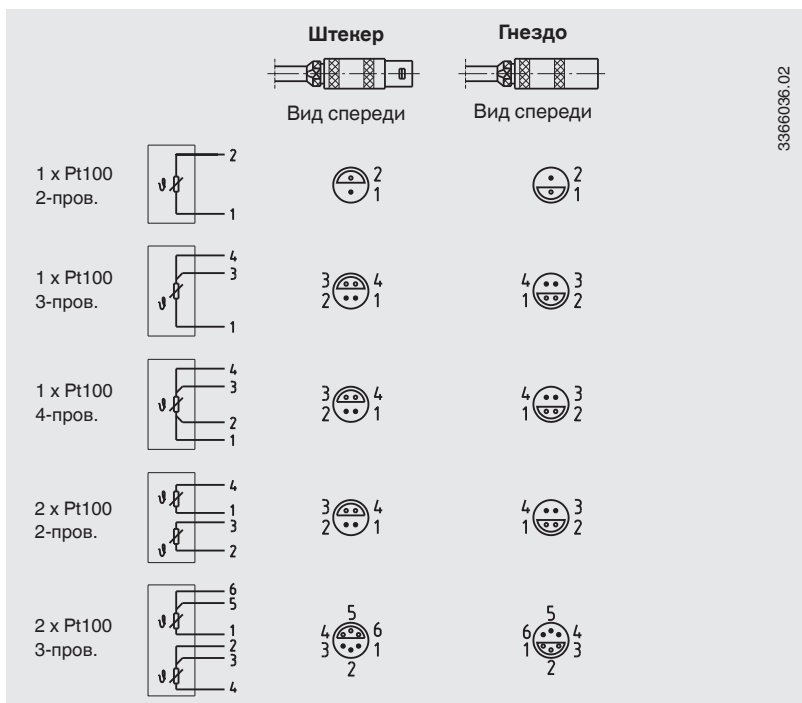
Штекер

Гнездо

Вид спереди

Вид спереди

3366036.02

1 x Pt100
2-пров.

$\vartheta$

2
1

2
1

2
1

1 x Pt100
3-пров.

$\vartheta$

4
3
1

3 4
2 1

4 3
1 2

1 x Pt100
4-пров.

$\vartheta$

4
3
2
1

3 4
2 1

4 3
1 2

2 x Pt100
2-пров.

$\vartheta$

$\vartheta$

4
1
3
2

3 4
2 1

4 3
1 2

2 x Pt100
3-пров.

$\vartheta$

$\vartheta$

6
5
1
2
3
4

5
4 6
3 1
2

5
6 4
1 3
2